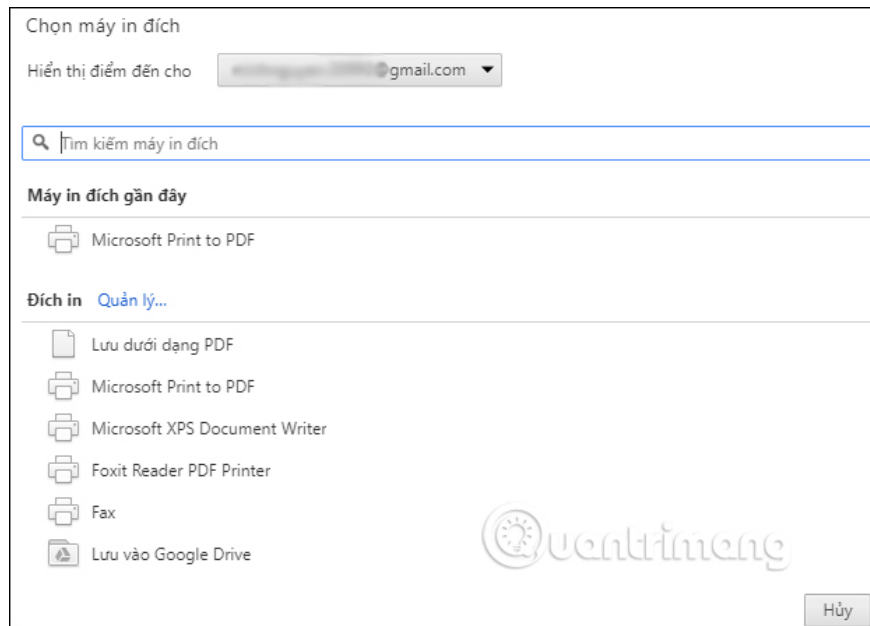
Chọn máy in đích

Hiển thị điểm đến cho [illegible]@gmail.com

Tìm kiếm máy in đích

Máy in đích gần đây

Microsoft Print to PDF

Đích in Quản lý...

Lưu dưới dạng PDF

Microsoft Print to PDF

Microsoft XPS Document Writer

Foxit Reader PDF Printer

Fax

Lưu vào Google Drive

Quantrimang

Hủy